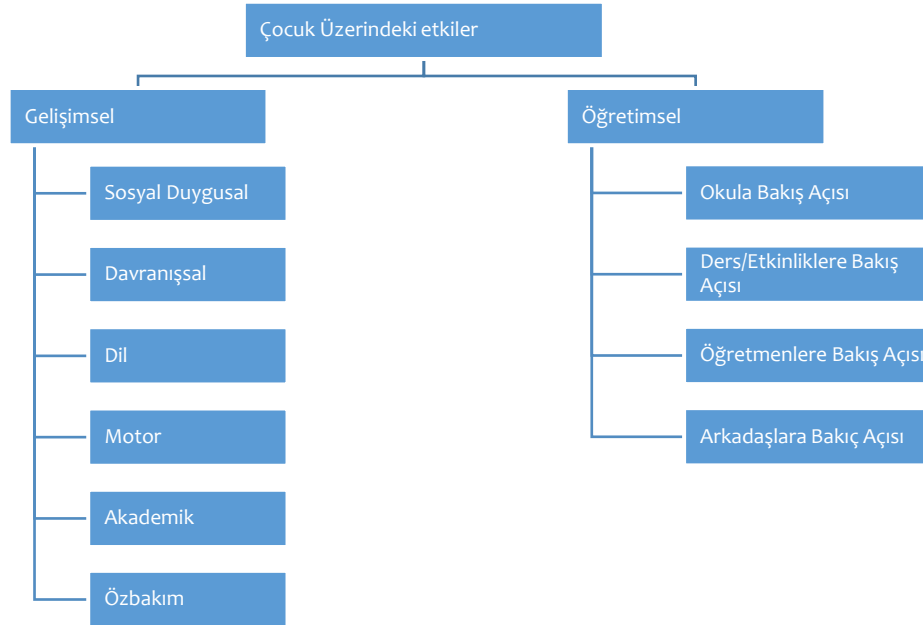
Çocuk Üzerindeki etkiler

Gelişimsel

Sosyal Duygusal

Davranışsal

Dil

Motor

Akademik

Özbakım

Öğretimsel

Okula Bakış Açısı

Ders/Etkinliklere Bakış Açısı

Öğretmenlere Bakış Açısı

Arkadaşlara Bakıç Açısı